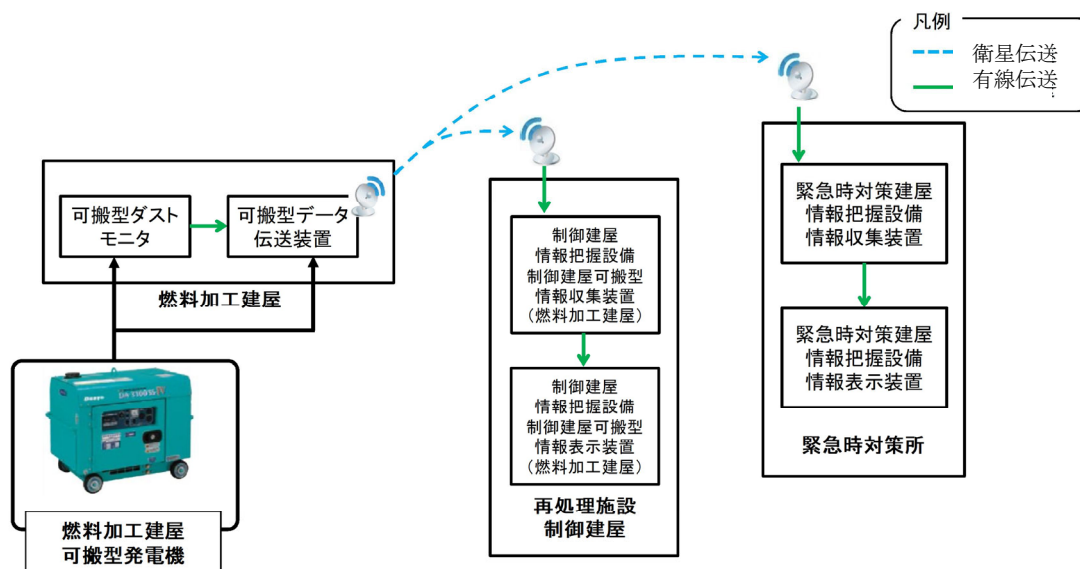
凡例
衛星伝送
有線伝送

可搬型ダスト
モニタ

可搬型データ
伝送装置

燃料加工建屋

制御建屋
情報把握設備
制御建屋可搬型
情報収集装置
（燃料加工建屋）

制御建屋
情報把握設備
制御建屋可搬型
情報表示装置
（燃料加工建屋）

再処理施設
制御建屋

緊急時対策建屋
情報把握設備
情報収集装置

緊急時対策建屋
情報把握設備
情報表示装置

緊急時対策所

Denyo
DA-7100SS-IV

燃料加工建屋
可搬型発電機